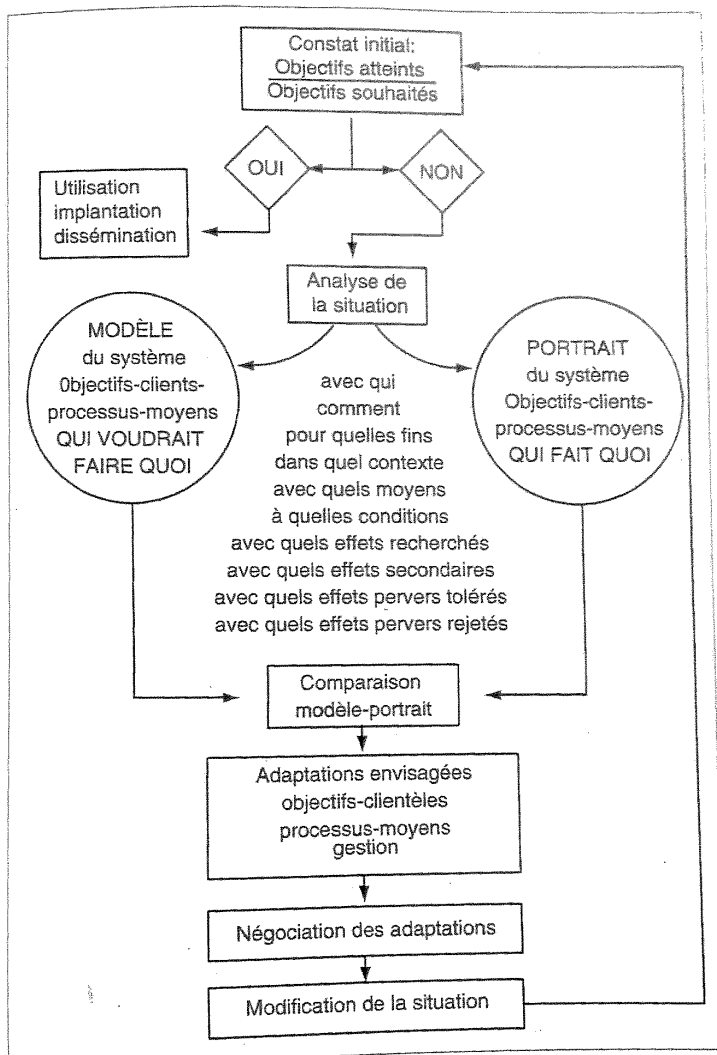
Constat initial:
$\frac{\text{Objectifs atteints}}{\text{Objectifs souhaités}}$

OUI

NON

Utilisation implantation dissémination

Analyse de la situation

MODÈLE du système 0bjectifs-clients-processus-moyens QUI VOUDRAIT FAIRE QUOI

avec qui
comment
pour quelles fins
dans quel contexte
avec quels moyens
à quelles conditions
avec quels effets recherchés
avec quels effets secondaires
avec quels effets pervers tolérés
avec quels effets pervers rejetés

PORTRAIT du système Objectifs-clients-processus-moyens QUI FAIT QUOI

Comparaison modèle-portrait

Adaptations envisagées objectifs-clientèles processus-moyens gestion

Négociation des adaptations

Modification de la situation